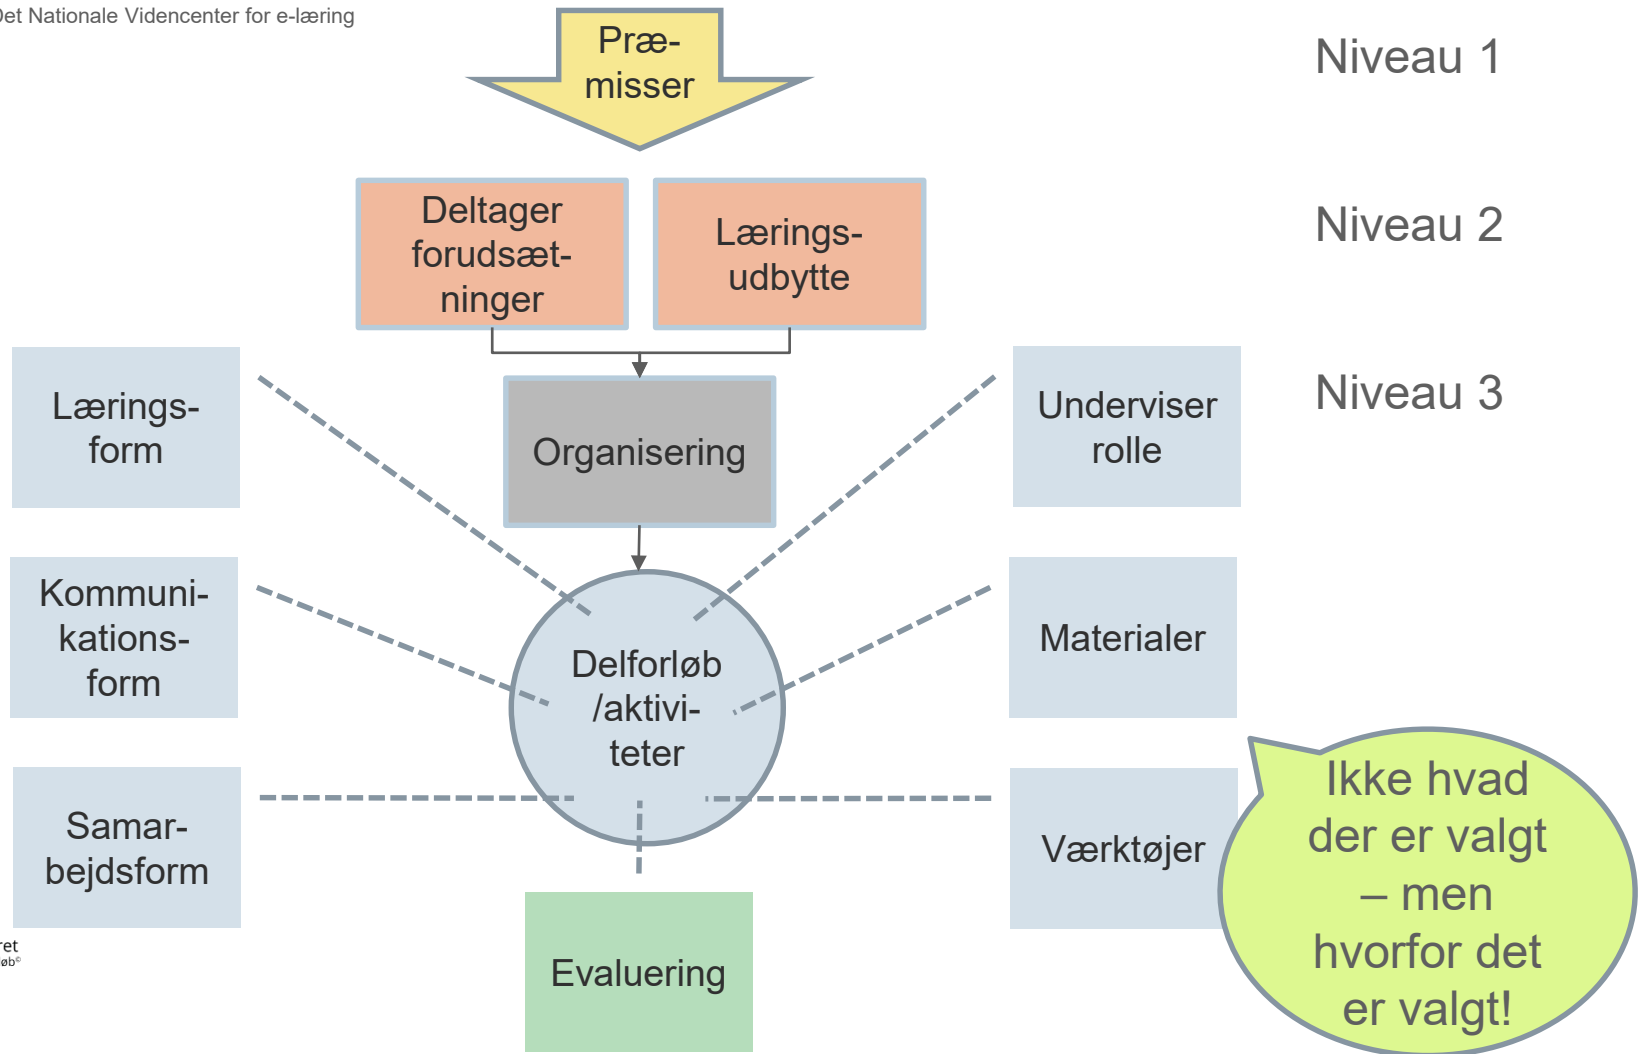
et Nationale Videncenter for e-læring

Præmisser

Niveau 1

Deltager forudsætninger

Læringsudbytte

Niveau 2

Læringsform

Organisering

Underviser rolle

Niveau 3

Kommunikationsform

Delforløb /aktiviteter

Materialer

Samarbejdsform

Værktøjer

Ikke hvad der er valgt – men hvorfor det er valgt!

Evaluering

ret
øb©